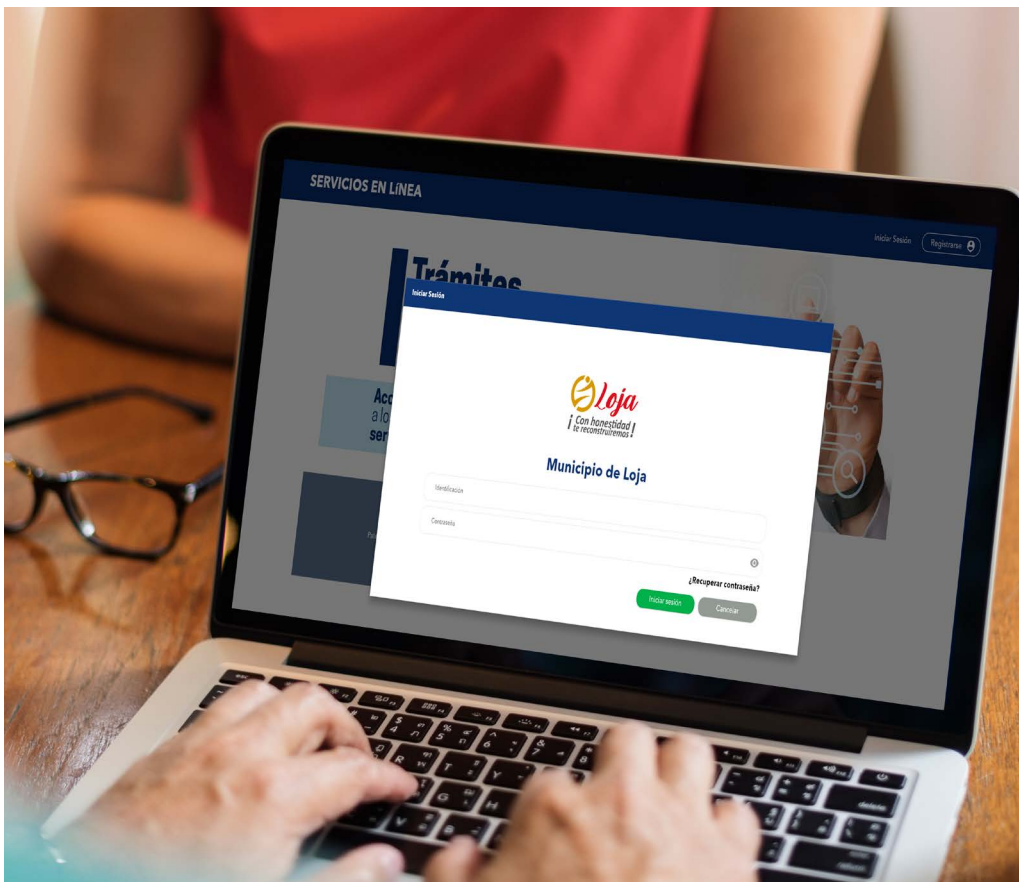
SERVICIOS EN LÍNEA

Iniciar Sesión

Registrarse

Trámites

Acc
a lo
ser

Iniciar Sesión

Loja
¡Con honestidad te reconstruiremos!

Municipio de Loja

Identificación

Contraseña

¿Recuperar contraseña?

Iniciar sesión

Cancelar